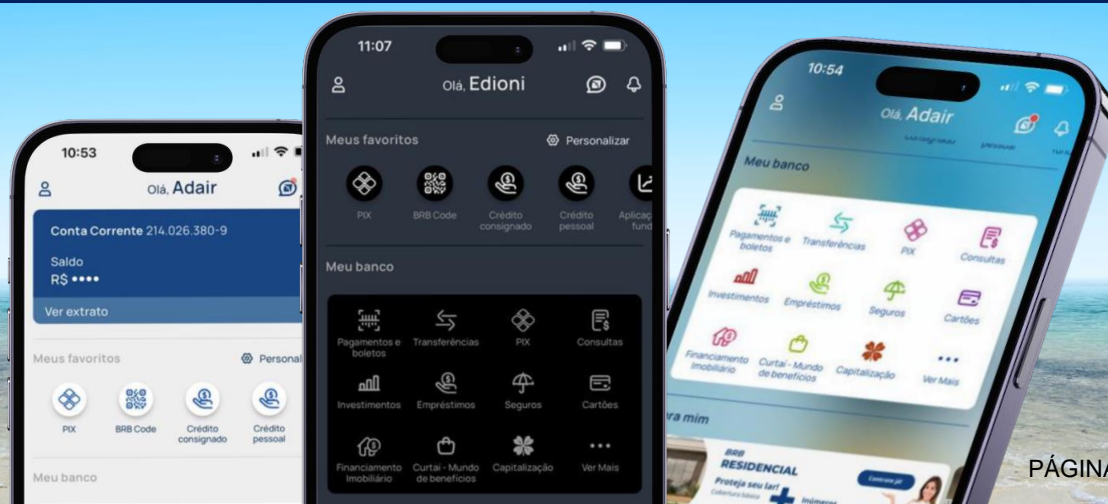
10:53
Olá, Adair
Conta Corrente 214.026.380-9
Saldo
R$ ••••
Ver extrato
Meus favoritos
Personal
PIX
BRB Code
Crédito consignado
Crédito pessoal
Meu banco

11:07
Olá, Edioni
Meus favoritos
Personalizar
PIX
BRB Code
Crédito consignado
Crédito pessoal
Aplicaç fund
Meu banco
Pagamentos e boletos
Transferências
PIX
Consultas
Investimentos
Empréstimos
Seguros
Cartões
Financiamento Imobiliário
Curtaí - Mundo de benefícios
Capitalização
Ver Mais

10:54
Olá, Adair
Meu banco
Pagamentos e boletos
Transferências
PIX
Consultas
Investimentos
Empréstimos
Seguros
Cartões
Financiamento Imobiliário
Curtaí - Mundo de benefícios
Capitalização
Ver Mais
ra mim
BRB RESIDENCIAL
Proteja seu lar!

PÁGINA